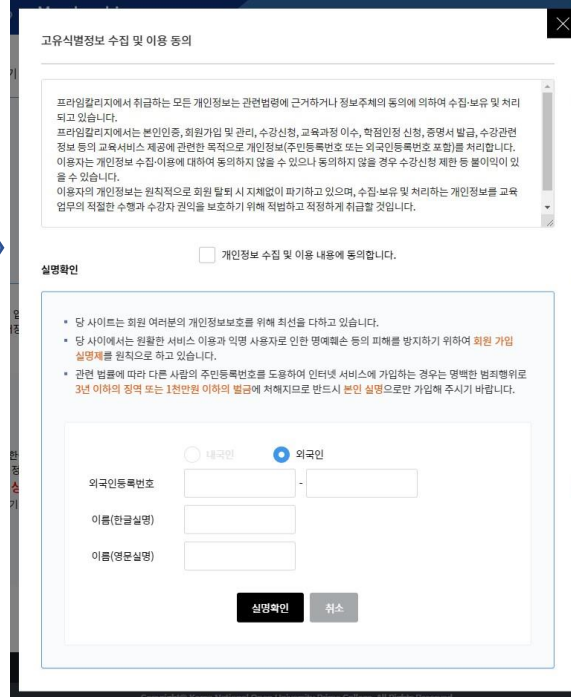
고유식별정보 수집 및 이용 동의

프라임칼리지에서 취급하는 모든 개인정보는 관련법령에 근거하거나 정보주체의 동의에 의하여 수집·보유 및 처리되고 있습니다.
프라임칼리지에서는 본인인증, 회원가입 및 관리, 수강신청, 교육과정 이수, 학점인정 신청, 증명서 발급, 수강관련 정보 등의 교육서비스 제공에 관련한 목적으로 개인정보(주민등록번호 또는 외국인등록번호 포함)를 처리합니다.
이용자는 개인정보 수집·이용에 대하여 동의하지 않을 수 있으나 동의하지 않을 경우 수강신청 제한 등 불이익이 있을 수 있습니다.
이용자의 개인정보는 원칙적으로 회원 탈퇴 시 지체없이 파기하고 있으며, 수집·보유 및 처리하는 개인정보를 교육 업무의 적절한 수행과 수강자 권익을 보호하기 위해 적법하고 적정하게 취급할 것입니다.

개인정보 수집 및 이용 내용에 동의합니다.

실명확인

• 당 사이트는 회원 여러분의 개인정보보호를 위해 최선을 다하고 있습니다.
• 당 사이트에서는 원활한 서비스 이용과 익명 사용자로 인한 명예훼손 등의 피해를 방지하기 위하여 회원 가입 실명제를 원칙으로 하고 있습니다.
• 관련 법률에 따라 다른 사람의 주민등록번호를 도용하여 인터넷 서비스에 가입하는 경우는 명백한 범죄행위로 3년 이하의 징역 또는 1천만원 이하의 벌금에 처해지므로 반드시 본인 실명으로만 가입해 주시기 바랍니다.

내국인 외국인

외국인등록번호 -

이름(한글실명)

이름(영문실명)

실명확인 취소